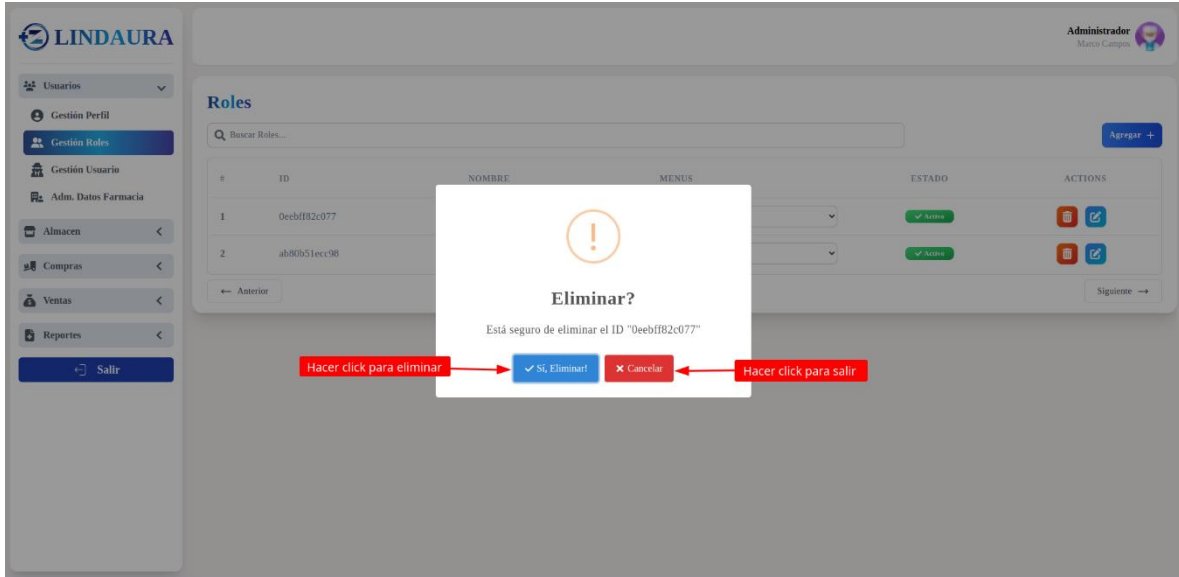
LINDAURA

Administrador
Marco Campos

Usuarios
Gestión Perfil
Gestión Roles
Gestión Usuario
Adm. Datos Farmacia
Almacen
Compras
Ventas
Reportes
Salir

Roles

Buscar Roles...

Agregar +

| # | ID | NOMBRE | MENUS | ESTADO | ACTIONS |
|---|---|---|---|---|---|
| 1 | 0eebff82c077 | | | Activo | |
| 2 | ab80b51ecc98 | | | Activo | |

← Anterior

Siguiente →

!

Eliminar?

Está seguro de eliminar el ID "0eebff82c077"

Hacer click para eliminar

Sí, Eliminar!

Cancelar

Hacer click para salir